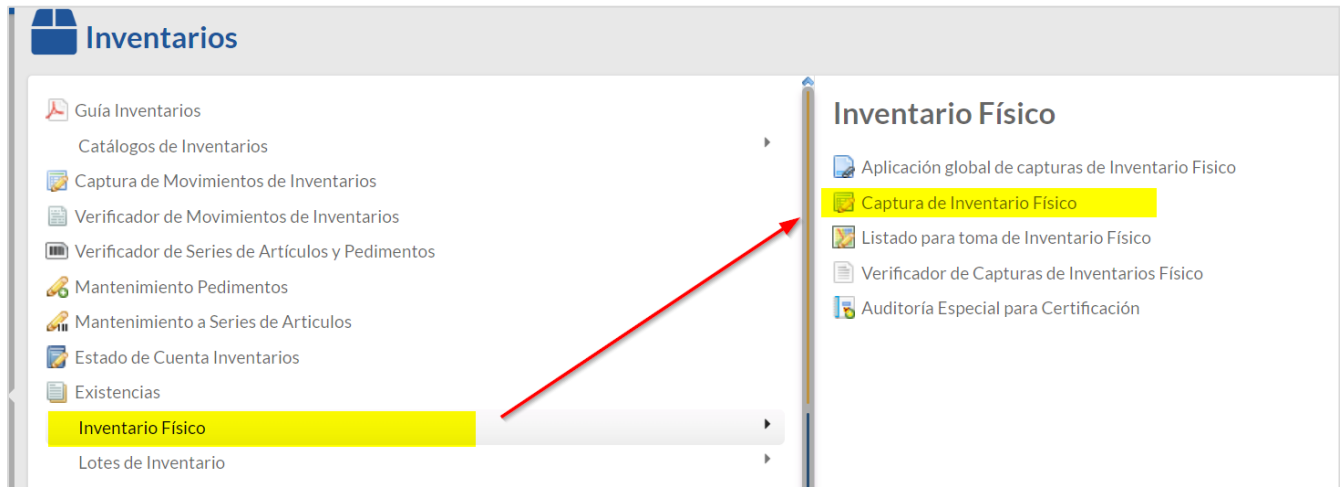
Inventarios

Guía Inventarios
Catálogos de Inventarios
Captura de Movimientos de Inventarios
Verificador de Movimientos de Inventarios
Verificador de Series de Artículos y Pedimentos
Mantenimiento Pedimentos
Mantenimiento a Series de Articulos
Estado de Cuenta Inventarios
Existencias
Inventario Físico
Lotes de Inventario

Inventario Físico

Aplicación global de capturas de Inventario Fisico
Captura de Inventario Físico
Listado para toma de Inventario Físico
Verificador de Capturas de Inventarios Físico
Auditoría Especial para Certificación